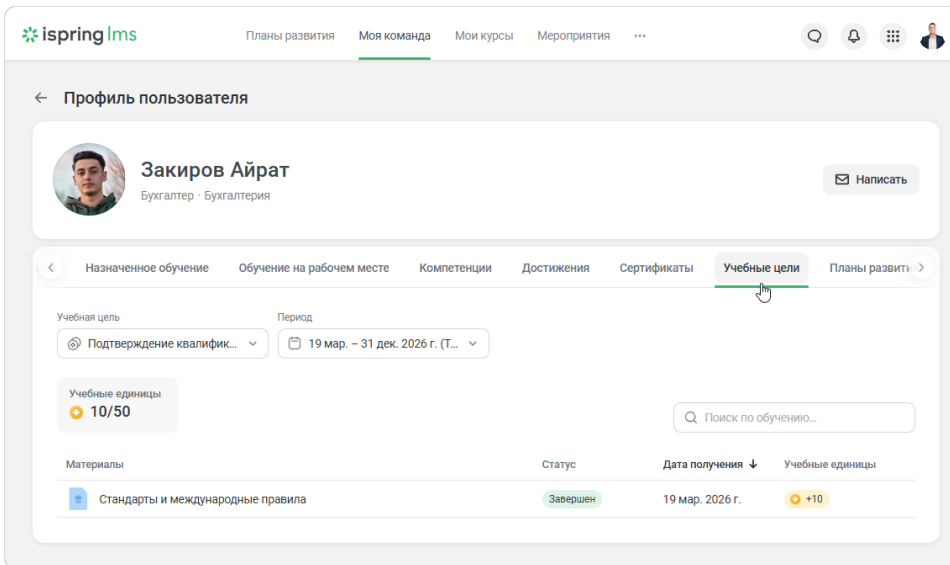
ispring lms

Планы развития | Моя команда | Мои курсы | Мероприятия | ···

← Профиль пользователя

Закиров Айрат
Бухгалтер · Бухгалтерия

Написать

Назначенное обучение | Обучение на рабочем месте | Компетенции | Достижения | Сертификаты | Учебные цели | Планы развити

Учебная цель
Подтверждение квалифик...

Период
19 мар. – 31 дек. 2026 г. (Т...

Учебные единицы
10/50

Поиск по обучению...

| Материалы | Статус | Дата получения ↓ | Учебные единицы |
|---|---|---|---|
| Стандарты и международные правила | Завершен | 19 мар. 2026 г. | +10 |